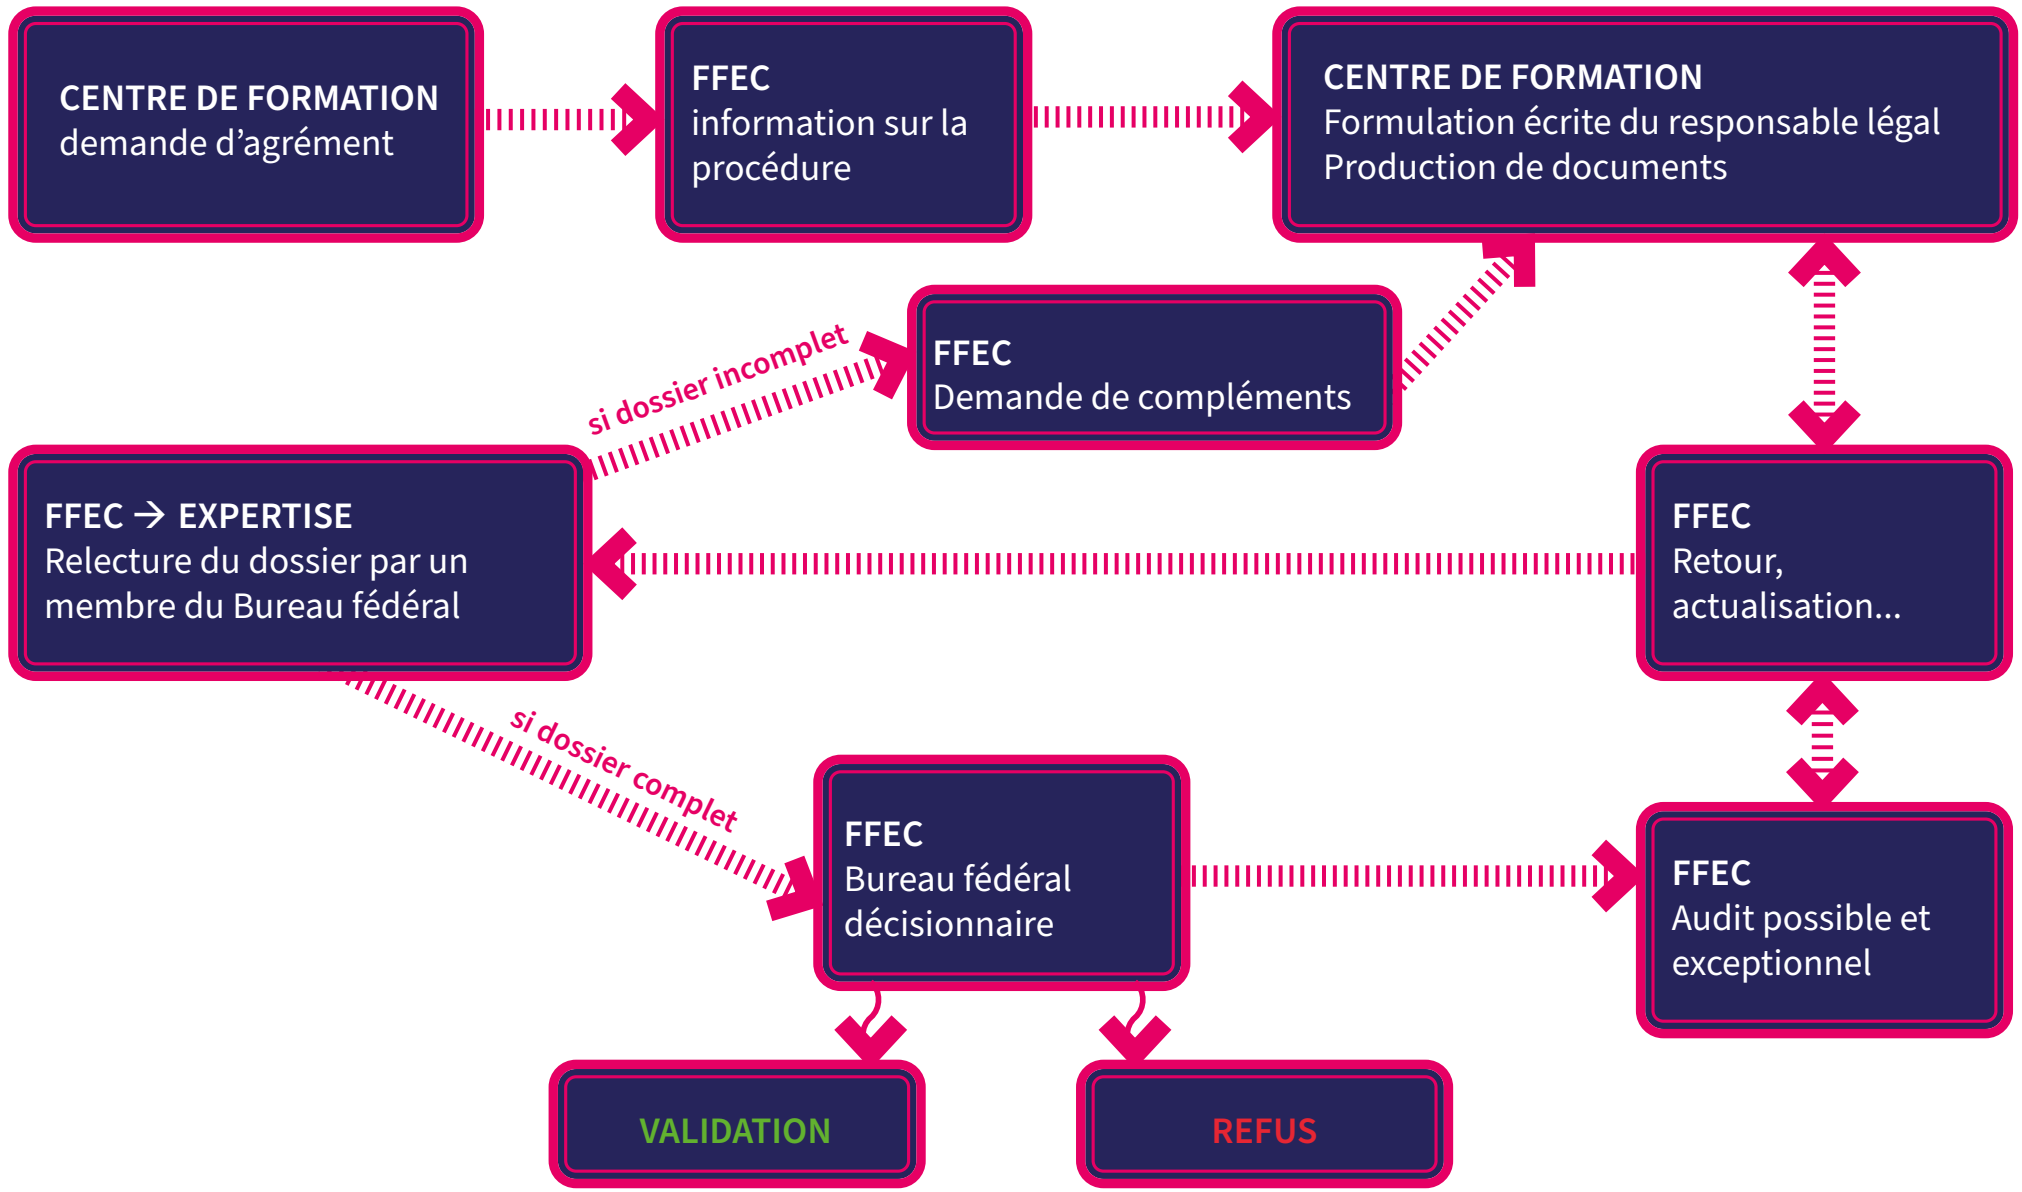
CENTRE DE FORMATION
demande d’agrément

FFEC
information sur la procédure

CENTRE DE FORMATION
Formulation écrite du responsable légal
Production de documents

FFEC
Demande de compléments

si dossier incomplet

FFEC → EXPERTISE
Relecture du dossier par un membre du Bureau fédéral

FFEC
Retour, actualisation...

si dossier complet

FFEC
Bureau fédéral décisionnaire

FFEC
Audit possible et exceptionnel

VALIDATION

REFUS